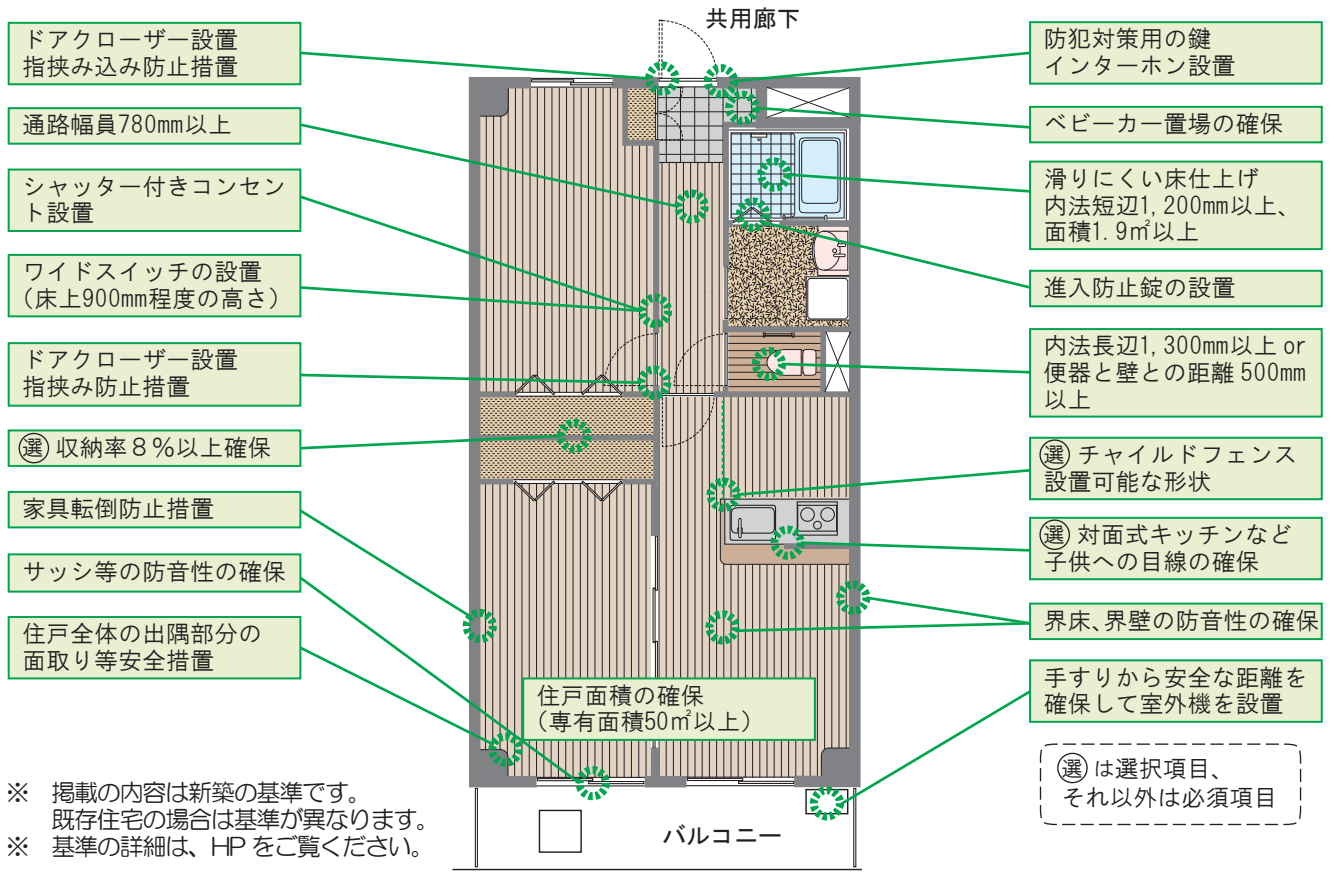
共用廊下

ドアクローザー設置
指挟み込み防止措置

通路幅員780mm以上

シャッター付きコンセント設置

ワイドスイッチの設置
(床上900mm程度の高さ)

ドアクローザー設置
指挟み防止措置

㊈ 収納率8%以上確保

家具転倒防止措置

サッシ等の防音性の確保

住戸全体の出隅部分の
面取り等安全措置

防犯対策用の鍵
インターホン設置

ベビーカー置場の確保

滑りにくい床仕上げ
内法短辺1, 200mm以上、
面積1. 9㎡以上

進入防止錠の設置

内法長辺1, 300mm以上 or
便器と壁との距離 500mm
以上

㊈ チャイルドフェンス
設置可能な形状

㊈ 対面式キッチンなど
子供への目線の確保

界床、界壁の防音性の確保

手すりから安全な距離を
確保して室外機を設置

住戸面積の確保
(専有面積50㎡以上)

㊈ は選択項目、
それ以外は必須項目

※ 掲載の内容は新築の基準です。
既存住宅の場合は基準が異なります。
※ 基準の詳細は、HP をご覧ください。

バルコニー